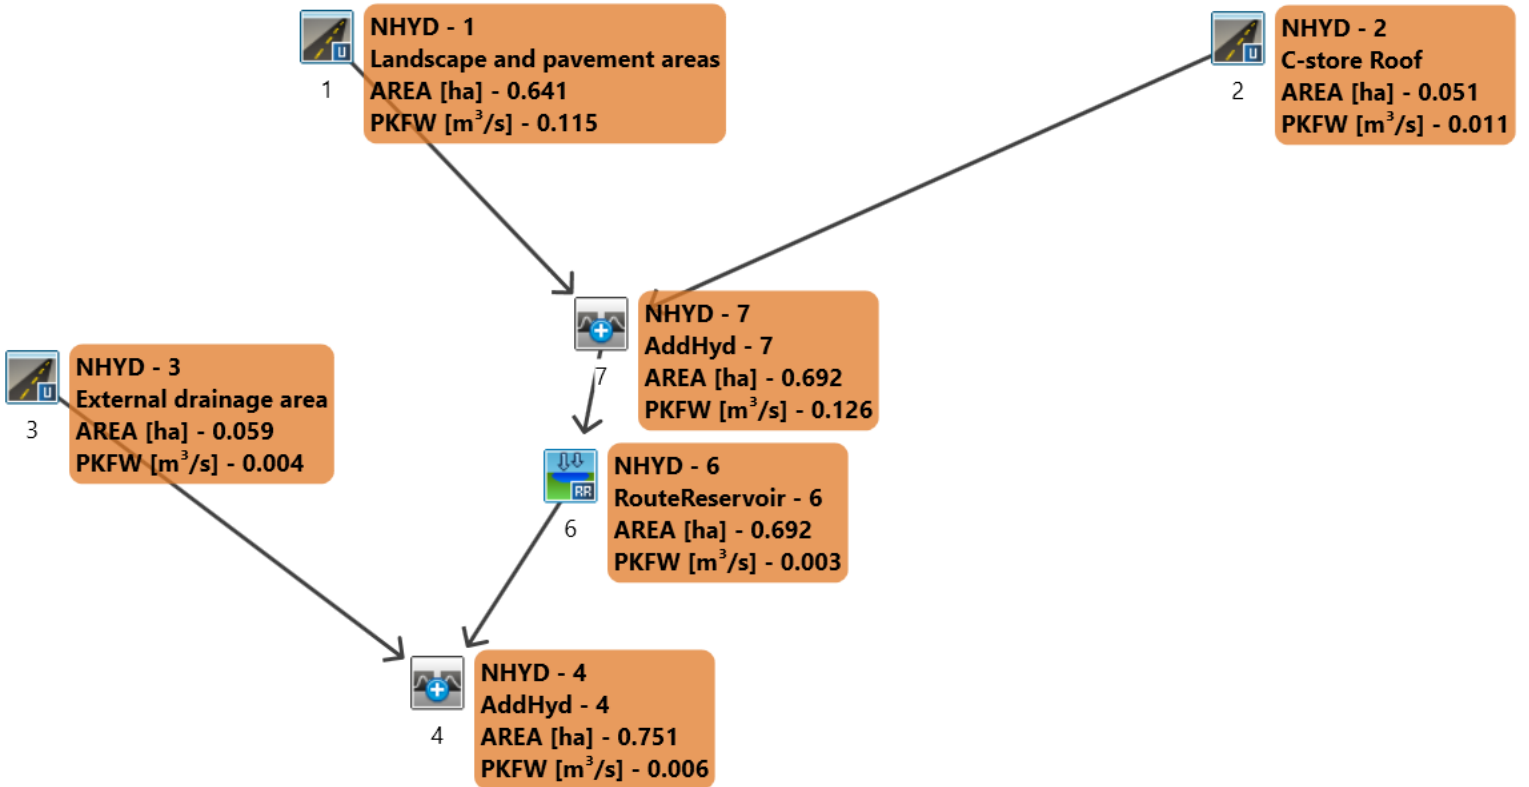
1

NHYD - 1
Landscape and pavement areas
AREA [ha] - 0.641
PKFW [$m^3/s$] - 0.115

2

NHYD - 2
C-store Roof
AREA [ha] - 0.051
PKFW [$m^3/s$] - 0.011

7

NHYD - 7
AddHyd - 7
AREA [ha] - 0.692
PKFW [$m^3/s$] - 0.126

3

NHYD - 3
External drainage area
AREA [ha] - 0.059
PKFW [$m^3/s$] - 0.004

RR
6

NHYD - 6
RouteReservoir - 6
AREA [ha] - 0.692
PKFW [$m^3/s$] - 0.003

4

NHYD - 4
AddHyd - 4
AREA [ha] - 0.751
PKFW [$m^3/s$] - 0.006